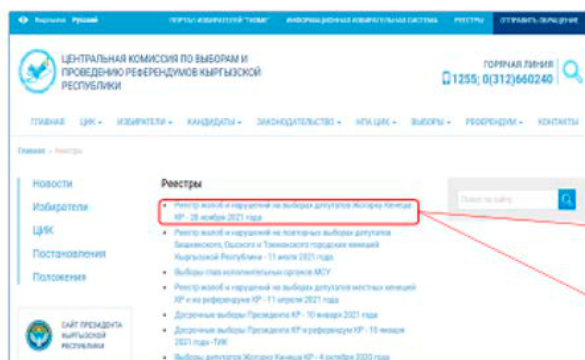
Кыргызча Русский | ПОРТАЛ ИЗБИРАТЕЛЕЙ "ТИЗМЕ" | ИНФОРМАЦИОННАЯ ИЗБИРАТЕЛЬНАЯ СИСТЕМА | РЕЕСТРЫ | ОТПРАВИТЬ ОБРАЩЕНИЕ

ЦЕНТРАЛЬНАЯ КОМИССИЯ ПО ВЫБОРАМ И ПРОВЕДЕНИЮ РЕФЕРЕНДУМОВ КЫРГЫЗСКОЙ РЕСПУБЛИКИ

ГОРЯЧАЯ ЛИНИЯ
1255; 0(312)660240

ГЛАВНАЯ | ЦИК | ИЗБИРАТЕЛИ | КАНДИДАТЫ | ЗАКОНОДАТЕЛЬСТВО | НПА ЦИК | ВЫБОРЫ | РЕФЕРЕНДУМ | КОНТАКТЫ

Главная » Реестры

Новости
Избиратели
ЦИК
Постановления
Положения

САЙТ ПРЕЗИДЕНТА КЫРГЫЗСКОЙ РЕСПУБЛИКИ

Реестры

Поиск по сайту

• Реестр жалоб и нарушений на выборах депутатов Жогорку Кенеша КР - 28 ноября 2021 года
• Реестр жалоб и нарушений на повторных выборах депутатов Бишкекского, Ошского и Токмокского городских кенешей Кыргызской Республики - 11 июля 2021 года
• Выборы глав исполнительных органов МСУ
• Реестр жалоб и нарушений на выборах депутатов местных кенешей КР и на референдуме КР - 11 апреля 2021 года
• Досрочные выборы Президента КР - 10 января 2021 года
• Досрочные выборы Президента КР и референдум КР - 10 января 2021 года - ТИК
• Выборы депутатов Жогорку Кенеша КР - 4 октября 2020 года